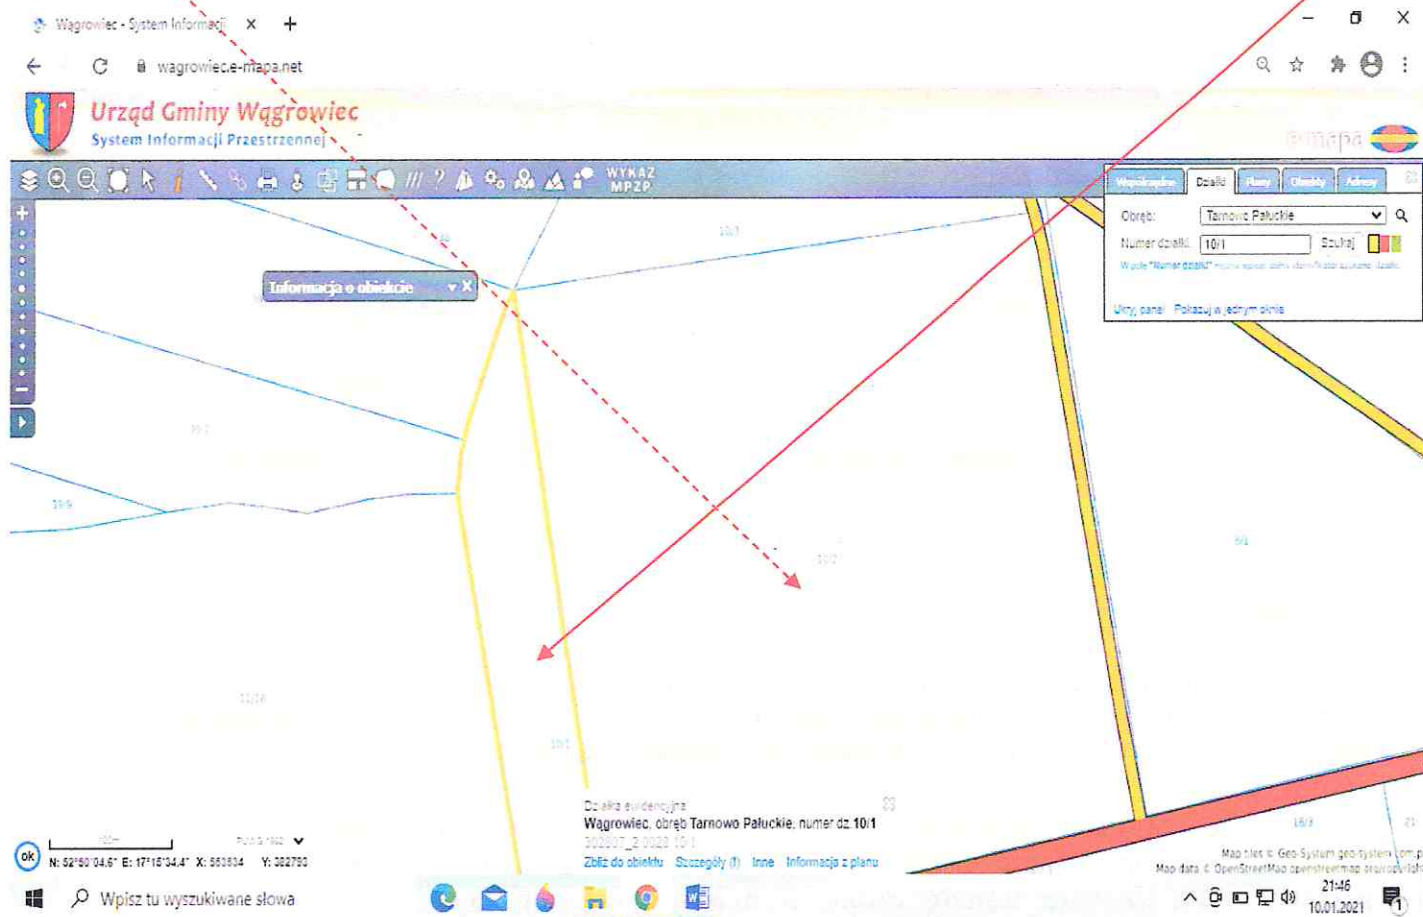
Wągrowiec - System Informacji ×

wagrowiec.e-mapa.net

Urząd Gminy Wągrowiec
System Informacji Przestrzennej

e-mapa

WYKAZ MPZP

Współrzędne | Działki | Rany | Obręby | Adresy

Obręb: Tarnowo Pałuckie
Numer działki: 10/1 Szukaj
W polu "Numer działki" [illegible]

Ukryj panel Pokazuj w jednym oknie

Informacja o obiekcie

10/1

10/2

10/1

11/16

10/1

10/2

16/3

9/1

Działka ewidencyjna
Wągrowiec, obręb Tarnowo Pałuckie, numer dz. 10/1
302907_2.0028.10/1
Zbliż do obiektu Szczegóły (!) Inne Informacja z planu

ok N: 52°50'04.6" E: 17°15'34.4" X: 563834 Y: 382780

Map tiles © Geo-System geo-system.com.pl
Map data © OpenStreetMap openstreetmap.org/copyright

Wpisz tu wyszukiwane słowa

21:46
10.01.2021